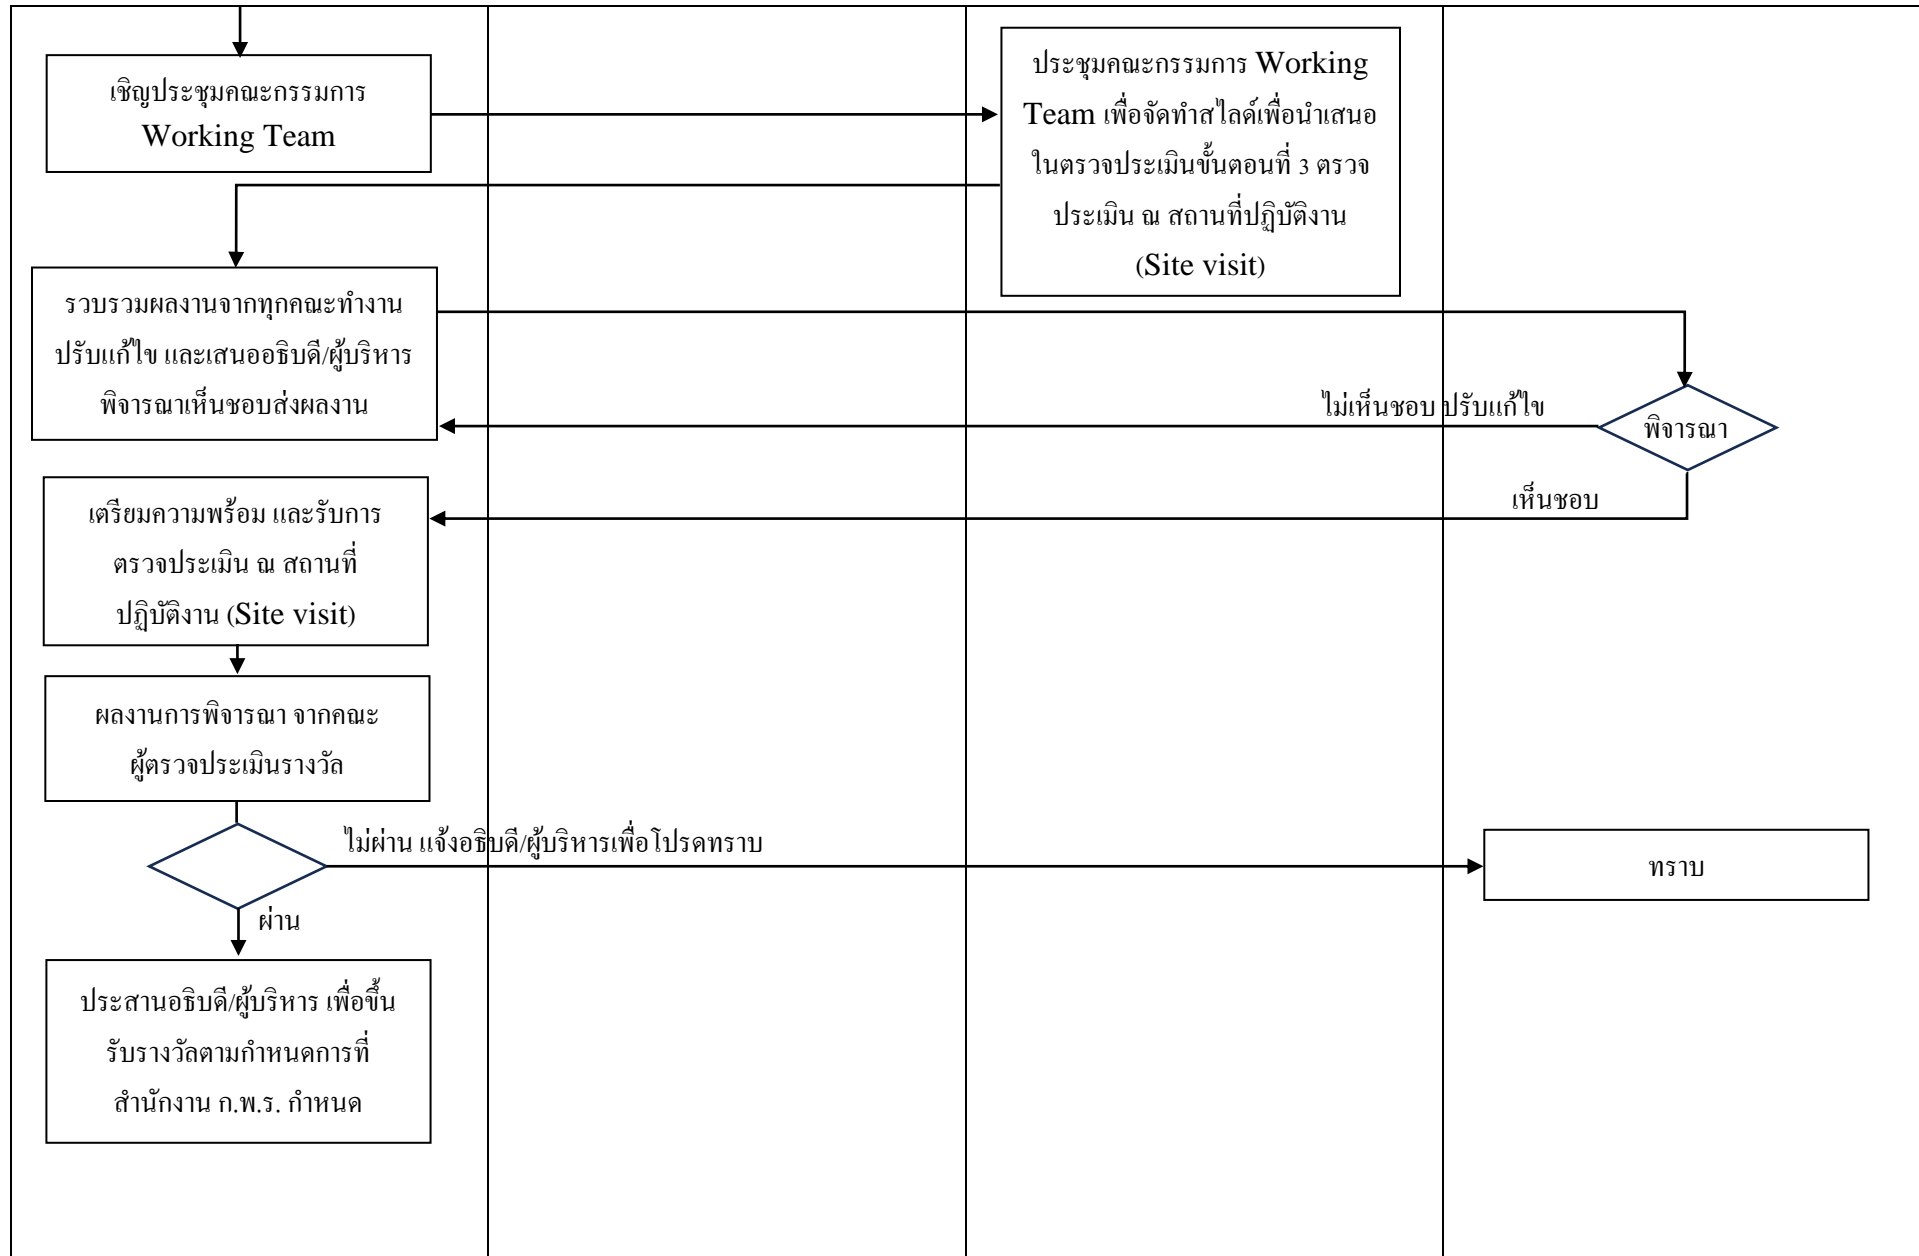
เชิญประชุมคณะกรรมการ Working Team

ประชุมคณะกรรมการ Working Team เพื่อจัดทำสไลด์เพื่อนำเสนอในตรวจประเมินขั้นตอนที่ 3 ตรวจประเมิน ณ สถานที่ปฏิบัติงาน (Site visit)

รวบรวมผลงานจากทุกคณะทำงาน ปรับแก้ไข และเสนออธิบดี/ผู้บริหาร พิจารณาเห็นชอบส่งผลงาน

ไม่เห็นชอบ ปรับแก้ไข

พิจารณา

เห็นชอบ

เตรียมความพร้อม และรับการตรวจประเมิน ณ สถานที่ปฏิบัติงาน (Site visit)

ผลงานการพิจารณา จากคณะผู้ตรวจประเมินรางวัล

ไม่ผ่าน แจ้งอธิบดี/ผู้บริหารเพื่อโปรดทราบ

ทราบ

ผ่าน

ประสานอธิบดี/ผู้บริหาร เพื่อขึ้นรับรางวัลตามกำหนดการที่สำนักงาน ก.พ.ร. กำหนด